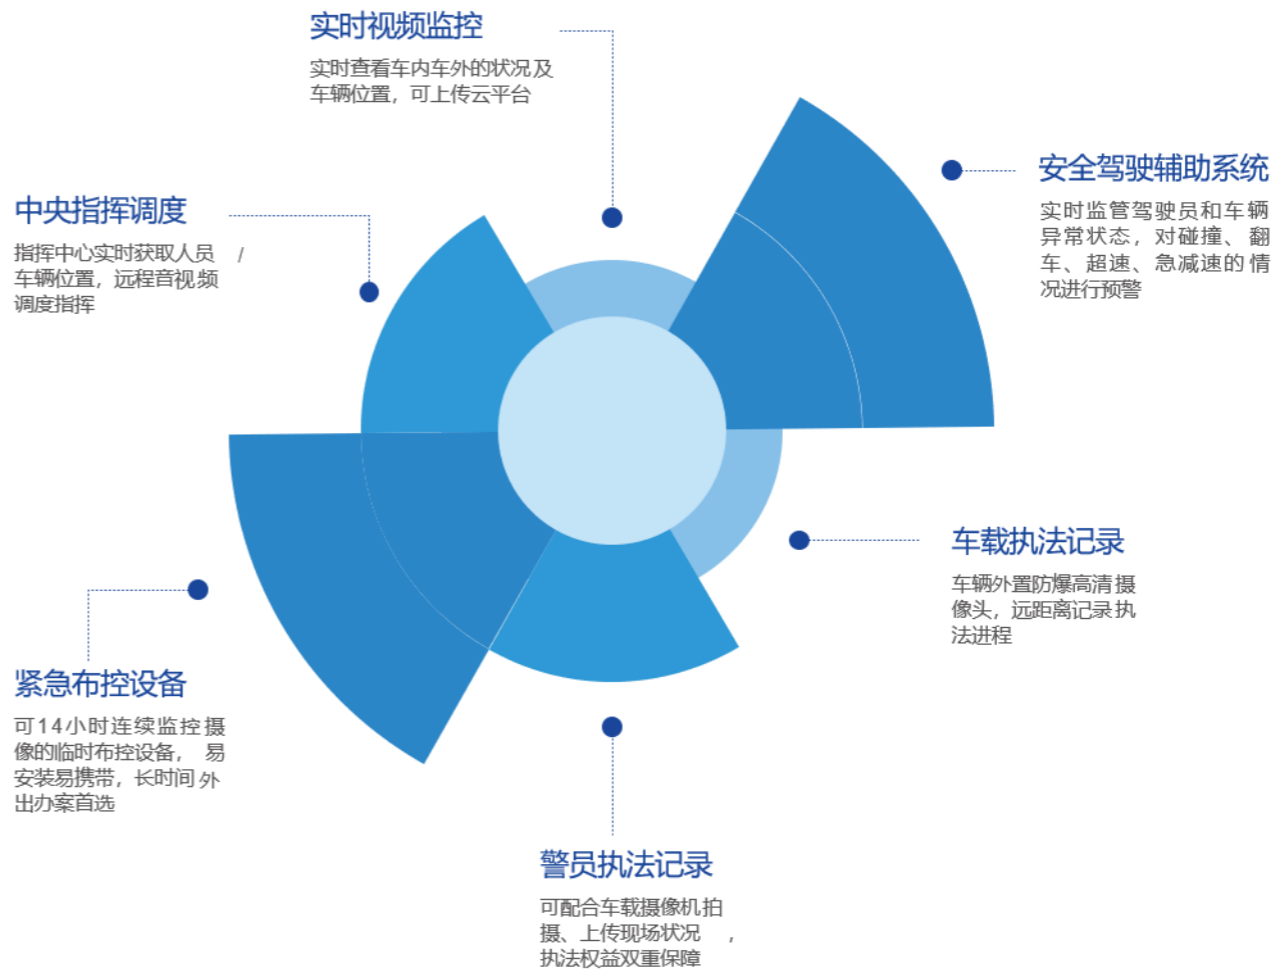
实时视频监控

实时查看车内车外的状况及车辆位置，可上传云平台

中央指挥调度

指挥中心实时获取人员 / 车辆位置，远程音视频调度指挥

安全驾驶辅助系统

实时监管驾驶员和车辆异常状态，对碰撞、翻车、超速、急减速的情况进行预警

车载执法记录

车辆外置防爆高清摄像头，远距离记录执法进程

紧急布控设备

可14小时连续监控摄像的临时布控设备， 易安装易携带，长时间外出办案首选

警员执法记录

可配合车载摄像机拍摄、上传现场状况 ，执法权益双重保障